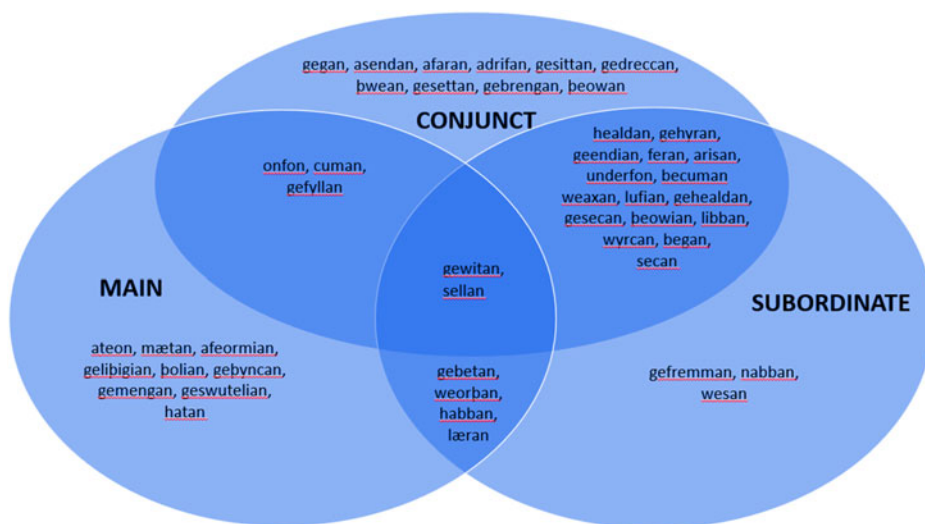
gegan, asendan, afaran, adrifan, gesittan, gedreccan, þwean, gesettan, gebrengan, beowan

CONJUNCT

onfon, cuman, gefyllan

healdan, gehyran, geendian, feran, arisan, underfon, becuman, weaxan, lufian, gehealdan, gesecan, þeowian, libban, wyrcan, began, secan

gewitan, sellan

MAIN

SUBORDINATE

ateon, mætan, afeormian, geliþigian, þolian, gebyncan, gemengan, geswutelian, hatan

gebetan, weorþan, habban, læran

gefremman, nabban, wesan